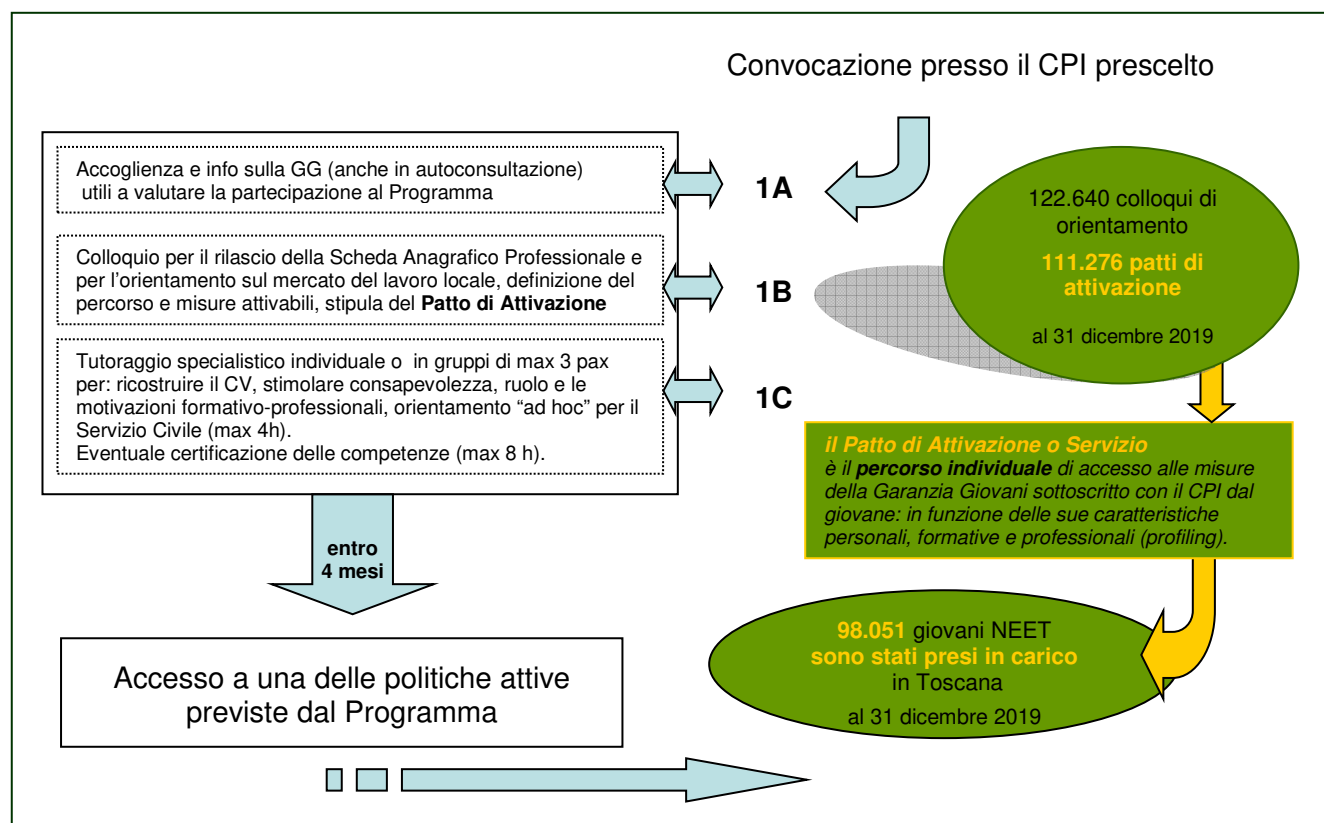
Convocazione presso il CPI prescelto

Accoglienza e info sulla GG (anche in autoconsultazione) utili a valutare la partecipazione al Programma

1A

Colloquio per il rilascio della Scheda Anagrafico Professionale e per l'orientamento sul mercato del lavoro locale, definizione del percorso e misure attivabili, stipula del **Patto di Attivazione**

1B

Tutoraggio specialistico individuale o in gruppi di max 3 pax per: ricostruire il CV, stimolare consapevolezza, ruolo e le motivazioni formativo-professionali, orientamento "ad hoc" per il Servizio Civile (max 4h).
Eventuale certificazione delle competenze (max 8 h).

1C

122.640 colloqui di orientamento
111.276 patti di attivazione
al 31 dicembre 2019

*il Patto di Attivazione o Servizio* *è il **percorso individuale** di accesso alle misure della Garanzia Giovani sottoscritto con il CPI dal giovane: in funzione delle sue caratteristiche personali, formative e professionali (profiling).*

entro 4 mesi

98.051 giovani NEET **sono stati presi in carico** in Toscana
al 31 dicembre 2019

Accesso a una delle politiche attive previste dal Programma